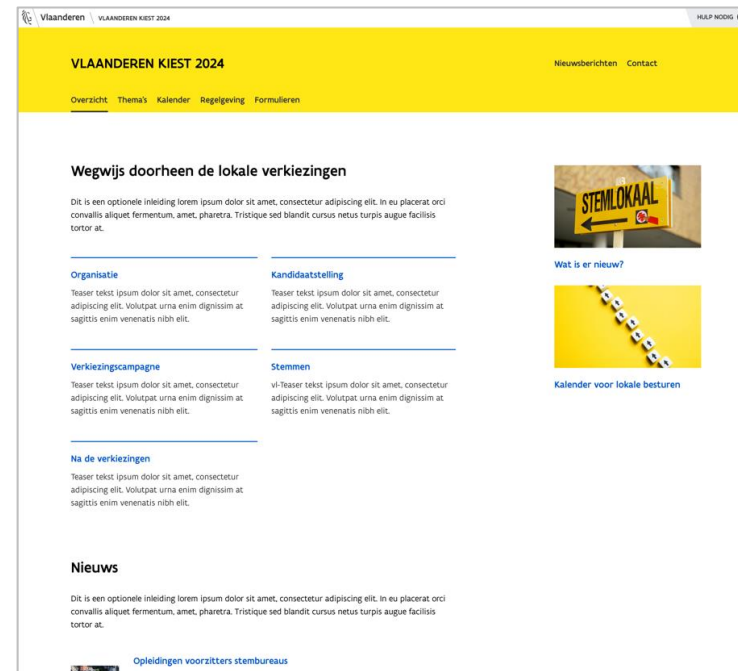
Vlaanderen VLAANDEREN KIEST 2024 HULP NODIG

VLAANDEREN KIEST 2024

Nieuwsberichten Contact

Overzicht Thema's Kalender Regelgeving Formulieren

Wegwijs doorheen de lokale verkiezingen

Dit is een optionele inleiding lorem ipsum dolor sit amet, consectetur adipiscing elit. In eu placerat orci convallis aliquet fermentum, amet, pharetra. Tristique sed blandit cursus netus turpis augue facilisis tortor at.

Organisatie

Teaser tekst ipsum dolor sit amet, consectetur adipiscing elit. Volutpat urna enim dignissim at sagittis enim venenatis nibh elit.

Kandidaatstelling

Teaser tekst ipsum dolor sit amet, consectetur adipiscing elit. Volutpat urna enim dignissim at sagittis enim venenatis nibh elit.

Verkiezingscampagne

Teaser tekst ipsum dolor sit amet, consectetur adipiscing elit. Volutpat urna enim dignissim at sagittis enim venenatis nibh elit.

Stemmen

vl-Teaser tekst ipsum dolor sit amet, consectetur adipiscing elit. Volutpat urna enim dignissim at sagittis enim venenatis nibh elit.

Na de verkiezingen

Teaser tekst ipsum dolor sit amet, consectetur adipiscing elit. Volutpat urna enim dignissim at sagittis enim venenatis nibh elit.

STEMLOKAAL

Wat is er nieuw?

Kalender voor lokale besturen

Nieuws

Dit is een optionele inleiding lorem ipsum dolor sit amet, consectetur adipiscing elit. In eu placerat orci convallis aliquet fermentum, amet, pharetra. Tristique sed blandit cursus netus turpis augue facilisis tortor at.

Opleidingen voorzitters stembureaus